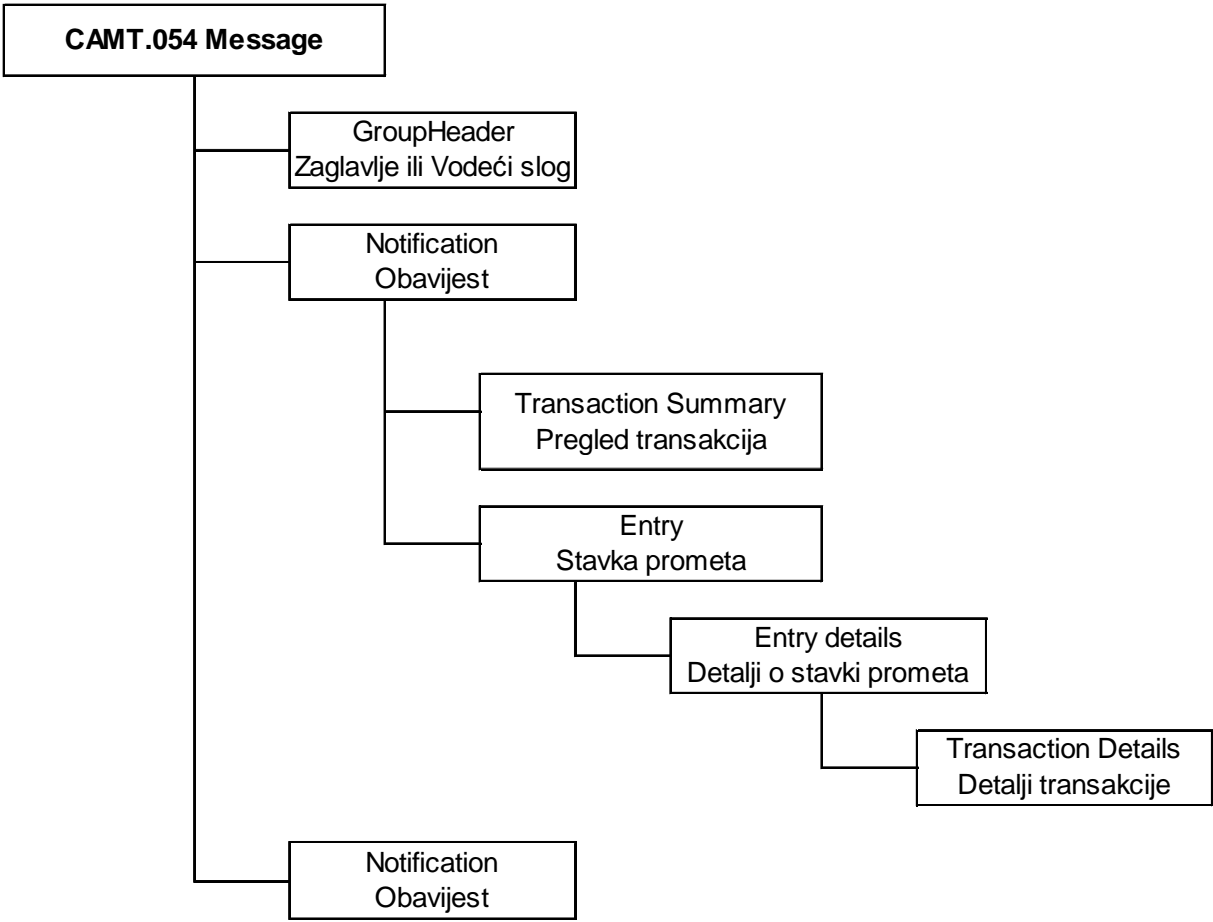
CAMT.054 Message

GroupHeader
Zaglavlje ili Vodeći slog

Notification
Obavijest

Transaction Summary
Pregled transakcija

Entry
Stavka prometa

Entry details
Detalji o stavki prometa

Transaction Details
Detalji transakcije

Notification
Obavijest